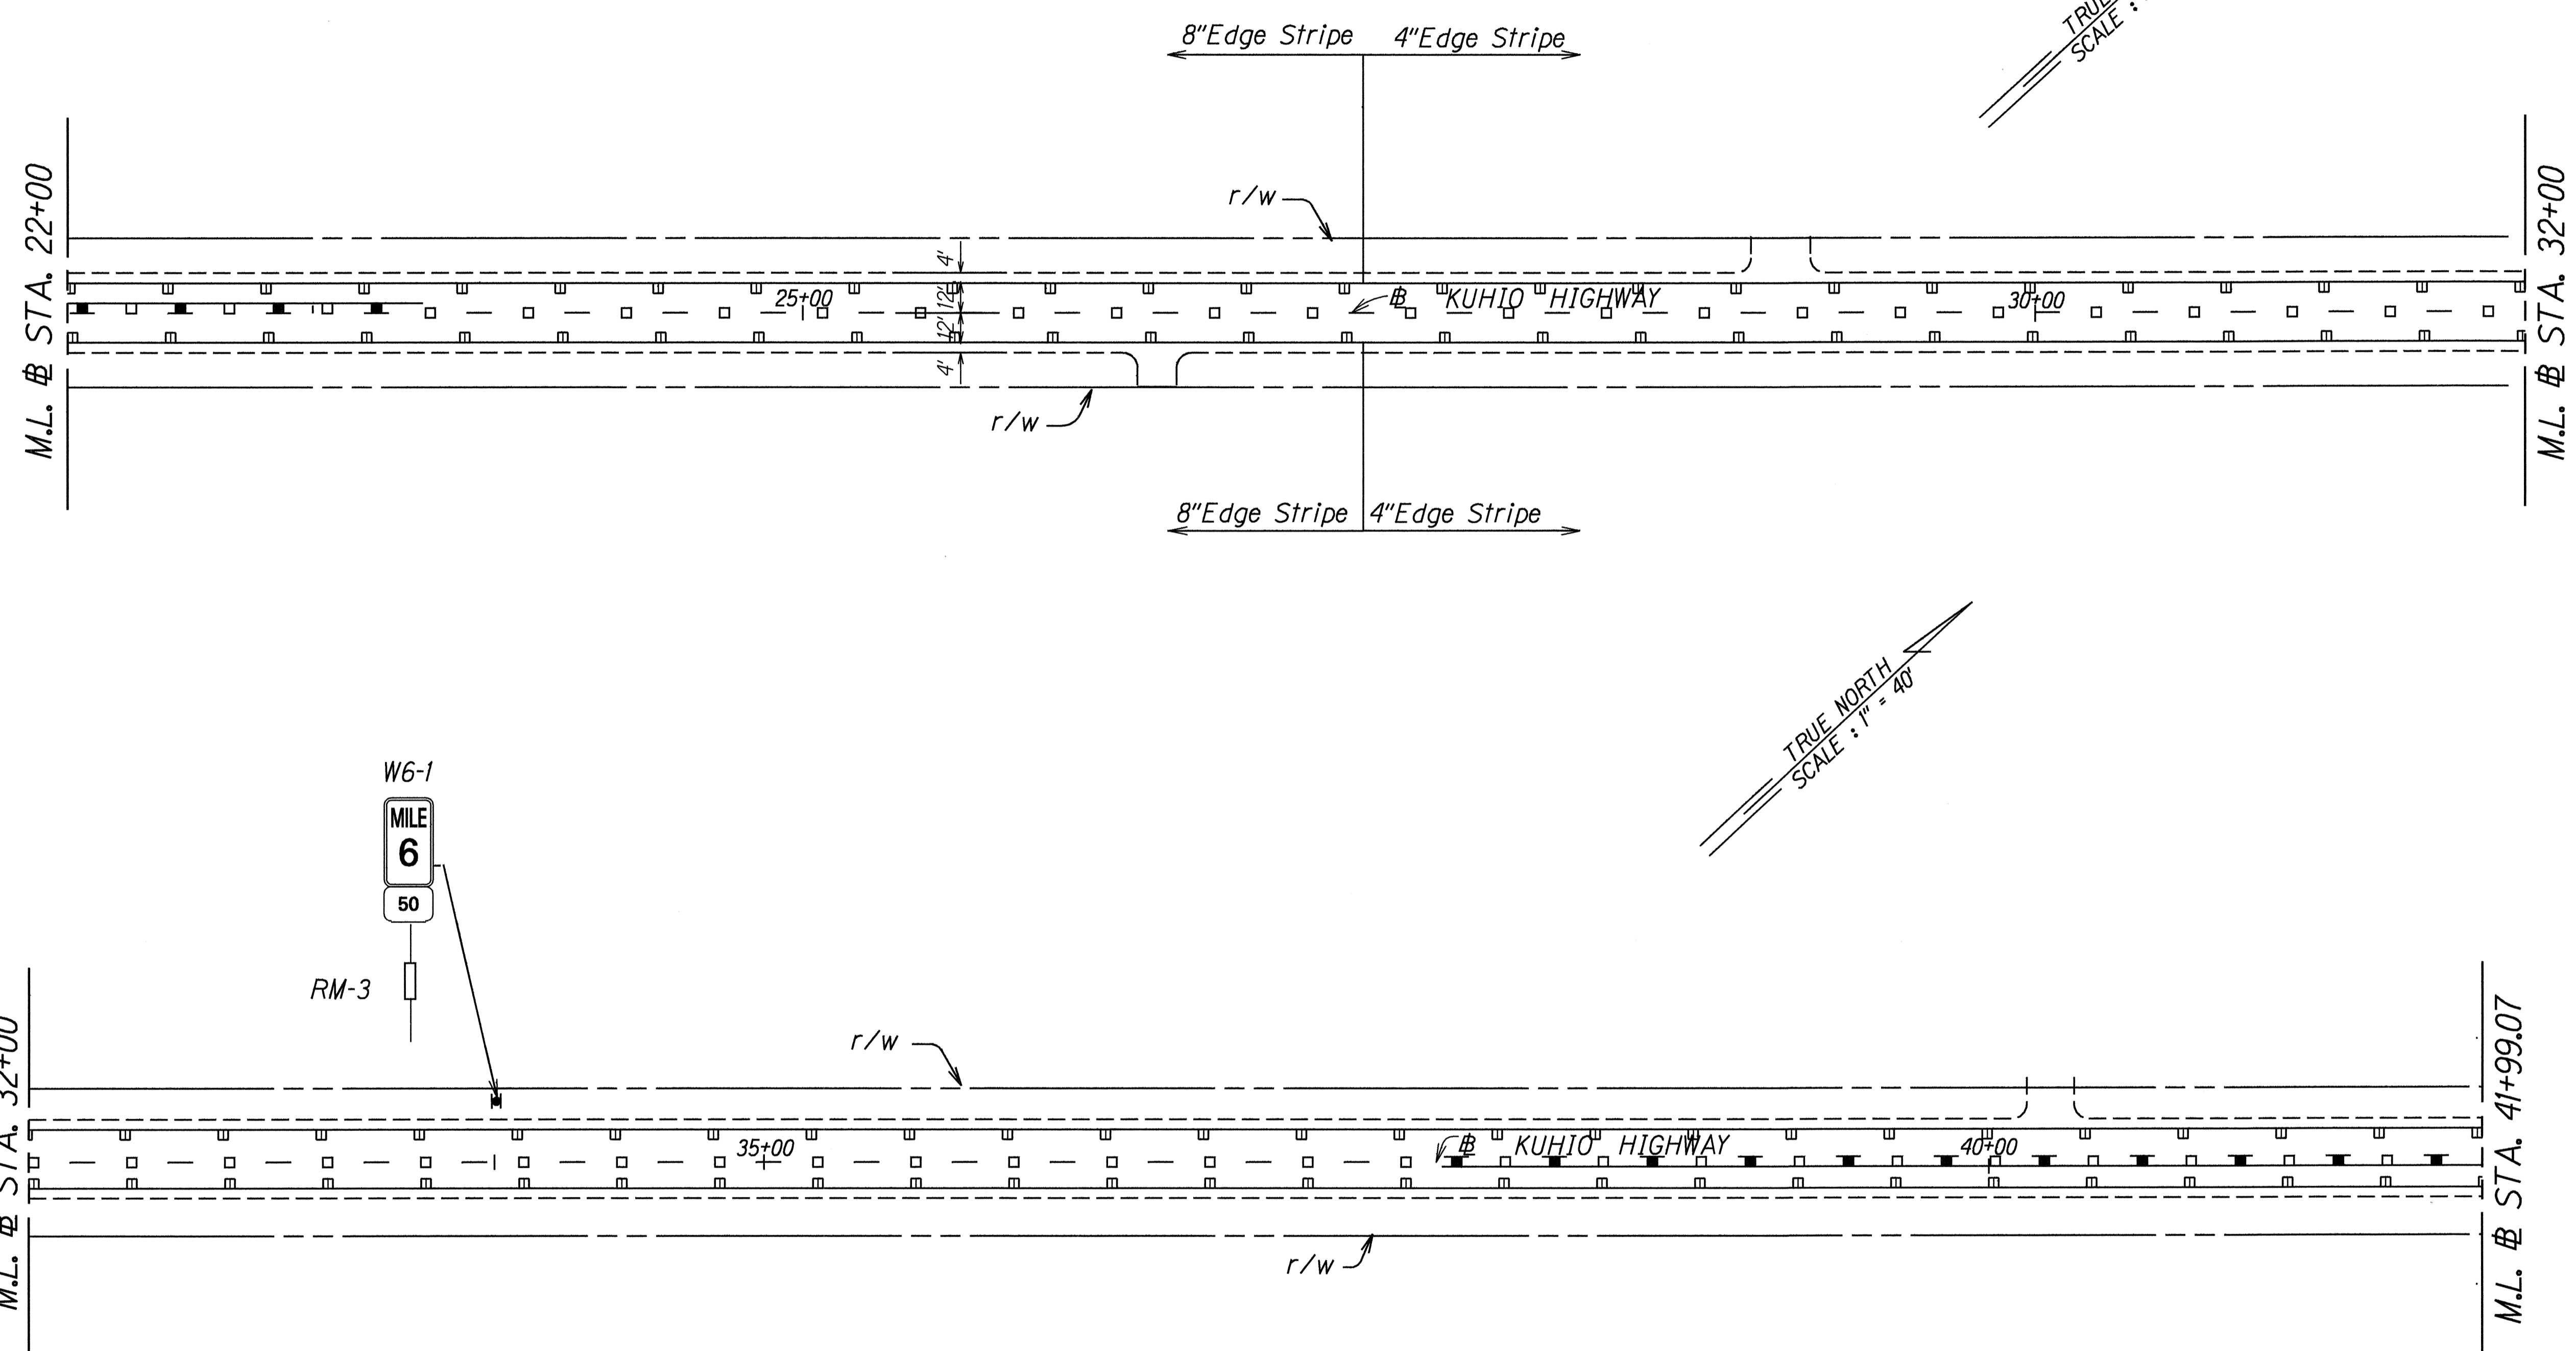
8"Edge Stripe 4"Edge Stripe

TRUE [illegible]
SCALE : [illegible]

M.L. ℄ STA. 22+00

r/w

4'
12'
12'
4'

25+00

℄ KUHIO HIGHWAY

30+00

M.L. ℄ STA. 32+00

r/w

8"Edge Stripe 4"Edge Stripe

TRUE NORTH
SCALE : 1" = 40'

W6-1

MILE
6

50

RM-3

M.L. ℄ STA. 32+00

r/w

35+00

℄ KUHIO HIGHWAY

40+00

r/w

M.L. ℄ STA. 41+99.07